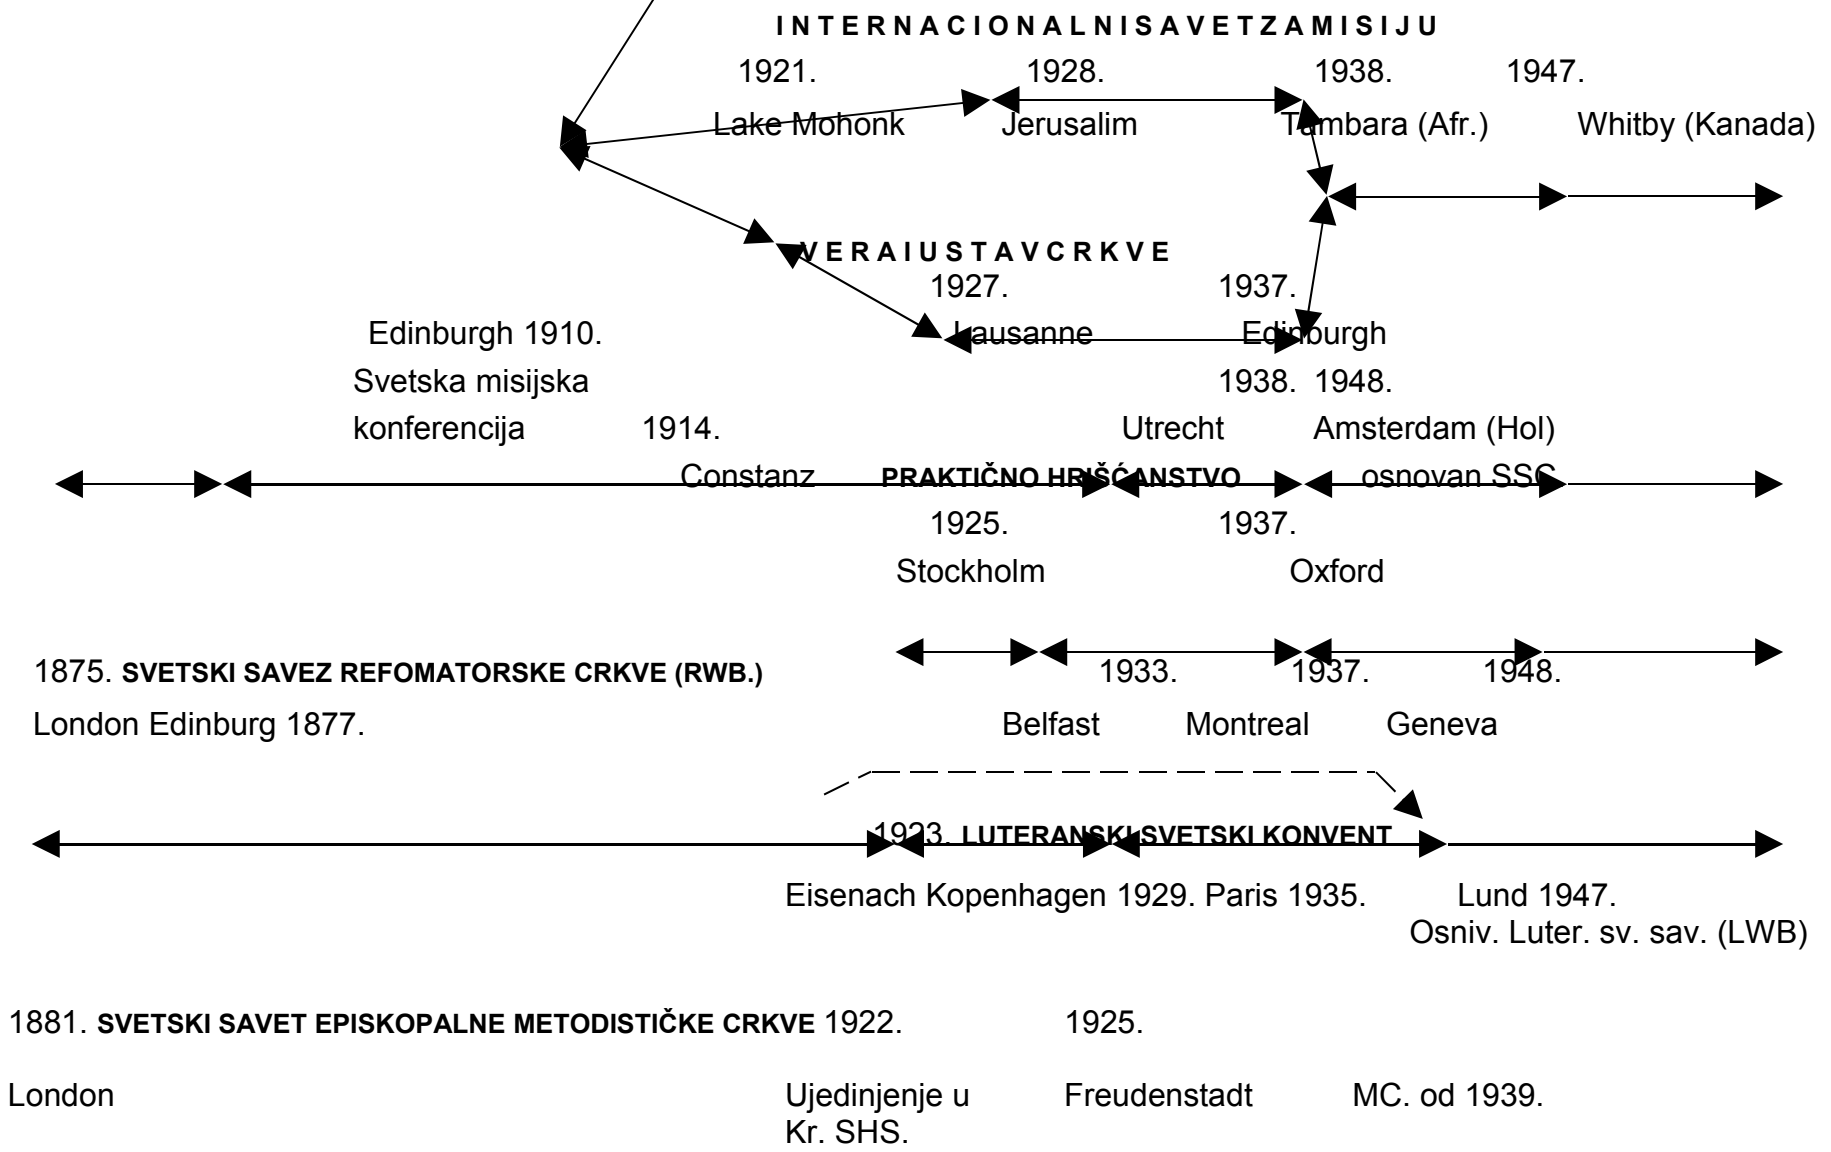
INTERNACIONALNISAVETZAMISIJU

1921. 1928. 1938. 1947.

Lake Mohonk Jerusalim Tambara (Afr.) Whitby (Kanada)

VERAIUSTAVCRKVE

1927. 1937.

Edinburgh 1910. Lausanne Edinburgh

Svetska misijska 1938. 1948.

konferencija 1914. Utrecht Amsterdam (Hol)

Constanz PRAKTIČNO HRIŠĆANSTVO osnovan SSC

1925. 1937.

Stockholm Oxford

1875. SVETSKI SAVEZ REFOMATORSKE CRKVE (RWB.) 1933. 1937. 1948.

London Edinburg 1877. Belfast Montreal Geneva

1923. LUTERANSKI SVETSKI KONVENT

Eisenach Kopenhagen 1929. Paris 1935. Lund 1947.
Osniv. Luter. sv. sav. (LWB)

1881. SVETSKI SAVET EPISKOPALNE METODISTIČKE CRKVE 1922. 1925.

London Ujedinjenje u Kr. SHS. Freudenstadt MC. od 1939.